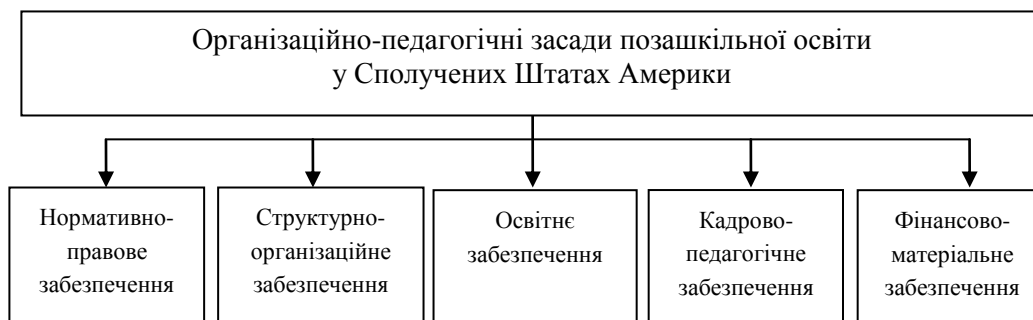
Організаційно-педагогічні засади позашкільної освіти у Сполучених Штатах Америки

Нормативно-правове забезпечення

Структурно-організаційне забезпечення

Освітнє забезпечення

Кадрово-педагогічне забезпечення

Фінансово-матеріальне забезпечення